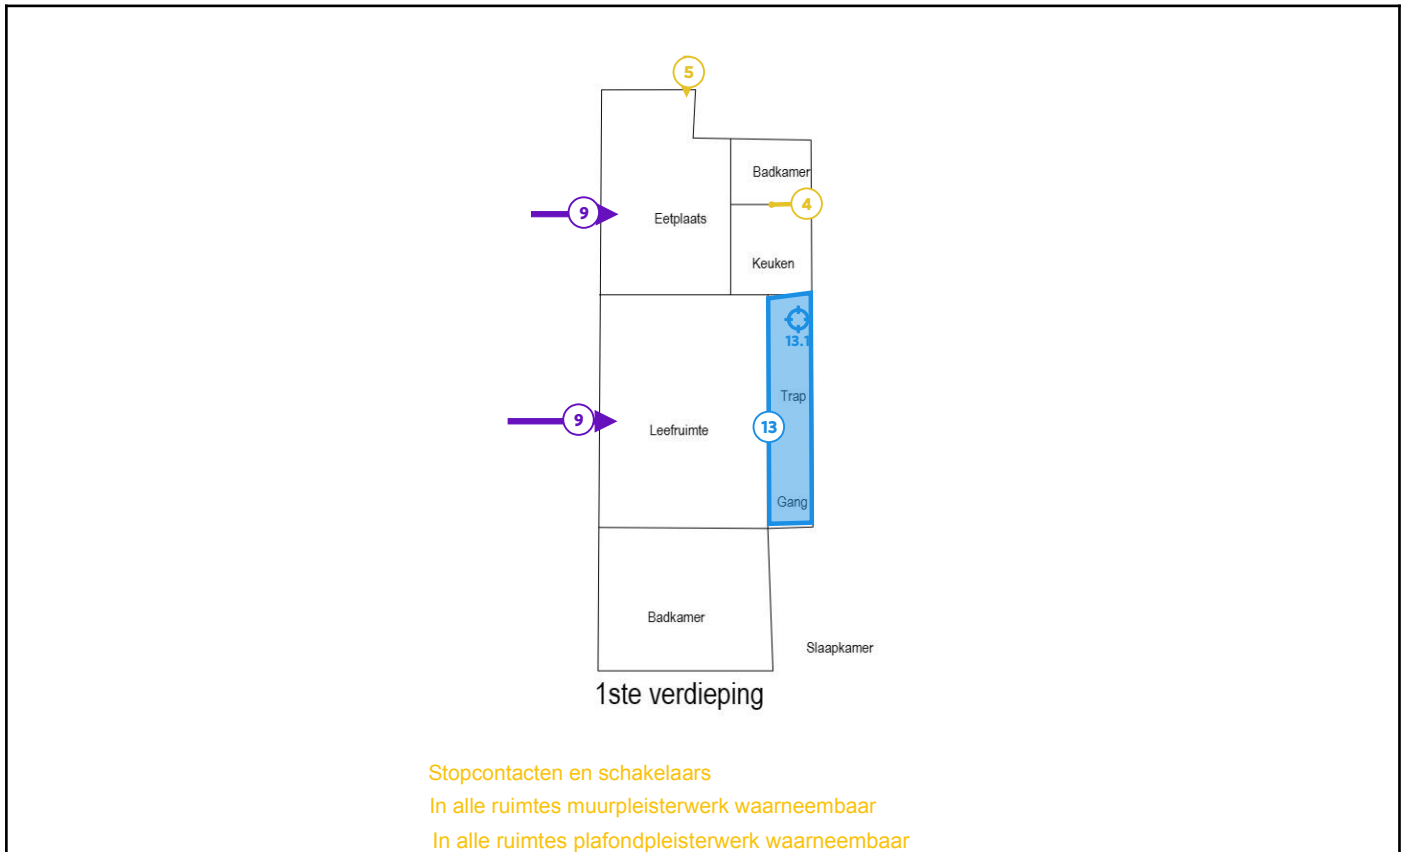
5

Badkamer

9

Eetplaats

4

Keuken

13.1

Trap

9

Leefruimte

13

Gang

Badkamer

Slaapkamer

1ste verdieping

Stopcontacten en schakelaars

In alle ruimtes muurpleisterwerk waarneembaar

In alle ruimtes plafondpleisterwerk waarneembaar